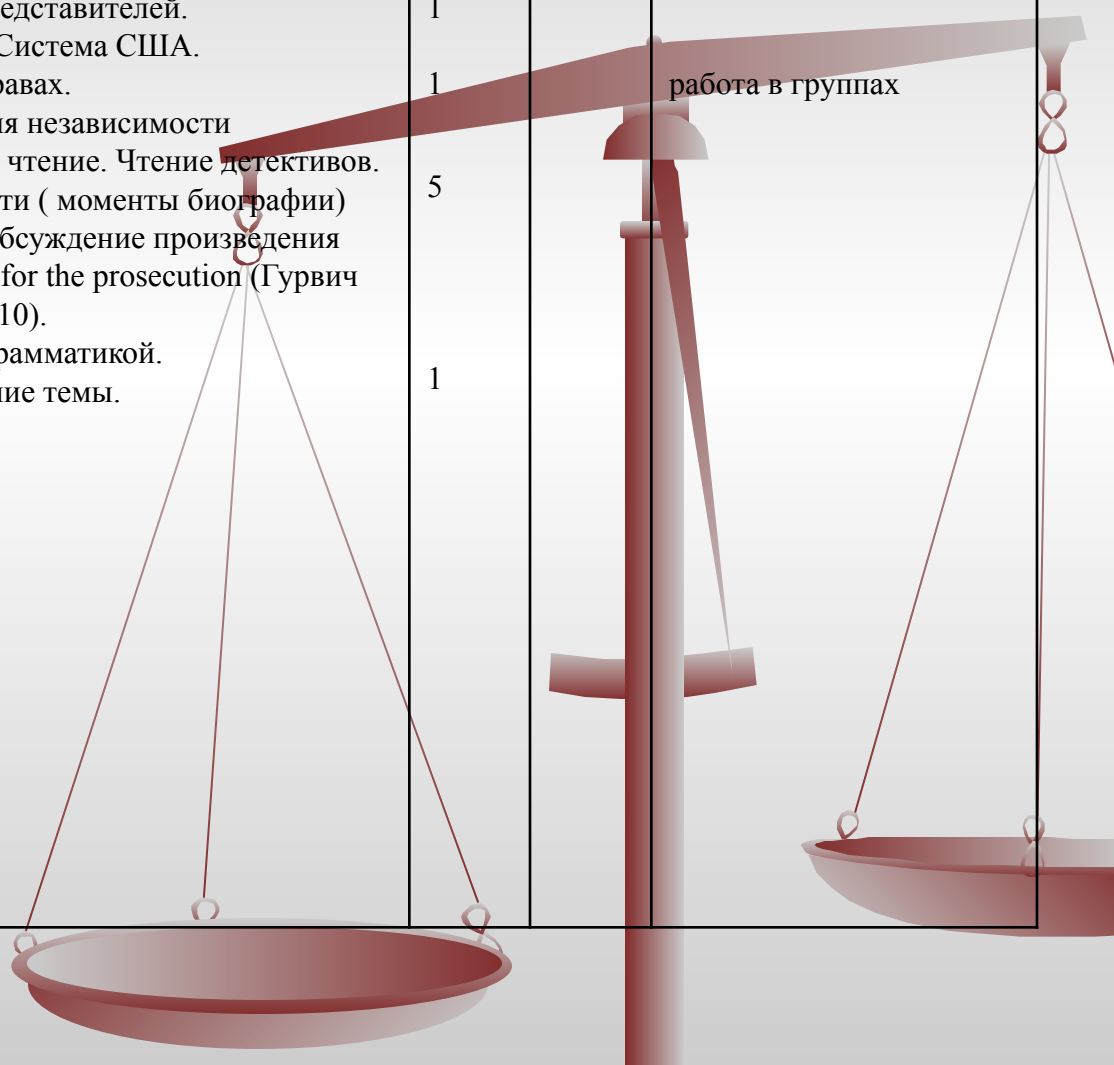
| | | | |
|---|---|---|---|
| едставителей. Система США. равах. я независимости чтение. Чтение детективов. ти ( моменты биографии) бсуждение произведения for the prosecution (Гурвич 10). рамматикой. ие темы. | 1<br>1<br>5<br>1 | | работа в группах |